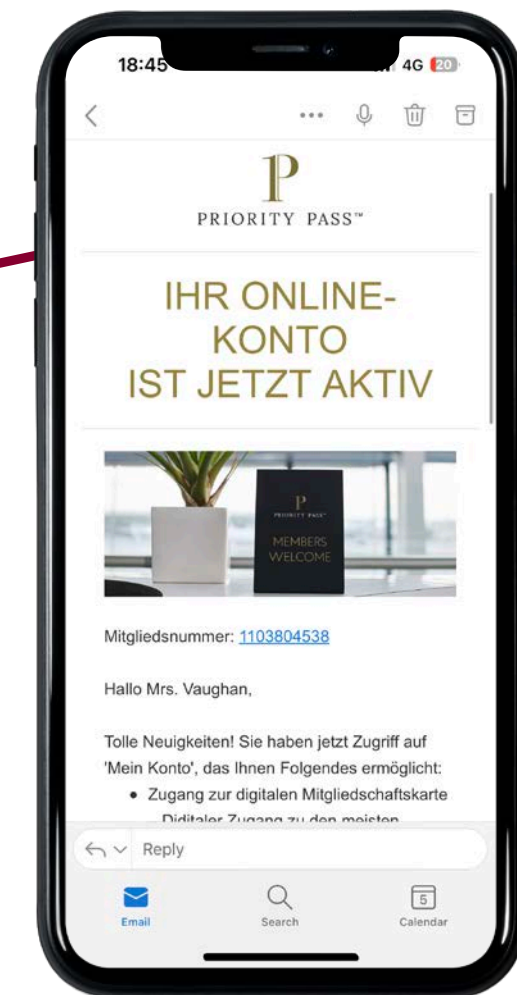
18:45

4G 20

P
PRIORITY PASS™

IHR ONLINE-KONTO
IST JETZT AKTIV

P
PRIORITY PASS™
MEMBERS
WELCOME

Mitgliedsnummer: 1103804538

Hallo Mrs. Vaughan,

Tolle Neuigkeiten! Sie haben jetzt Zugriff auf 'Mein Konto', das Ihnen Folgendes ermöglicht:

- Zugang zur digitalen Mitgliedschaftskarte
- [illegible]

Reply

Email
Search
5
Calendar